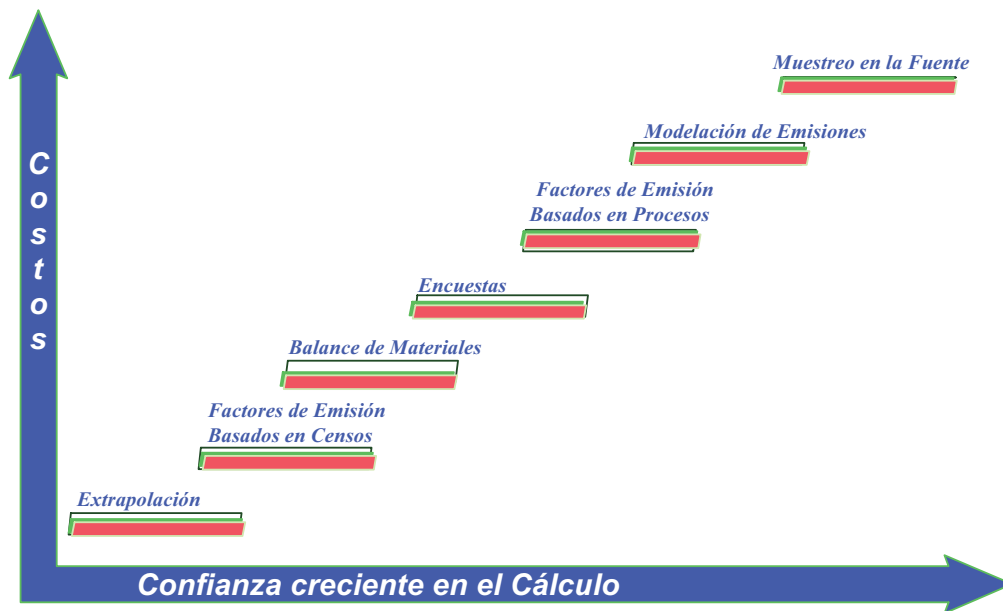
Costos

Muestreo en la Fuente

Modelación de Emisiones

Factores de Emisión Basados en Procesos

Encuestas

Balance de Materiales

Factores de Emisión Basados en Censos

Extrapolación

Confianza creciente en el Cálculo